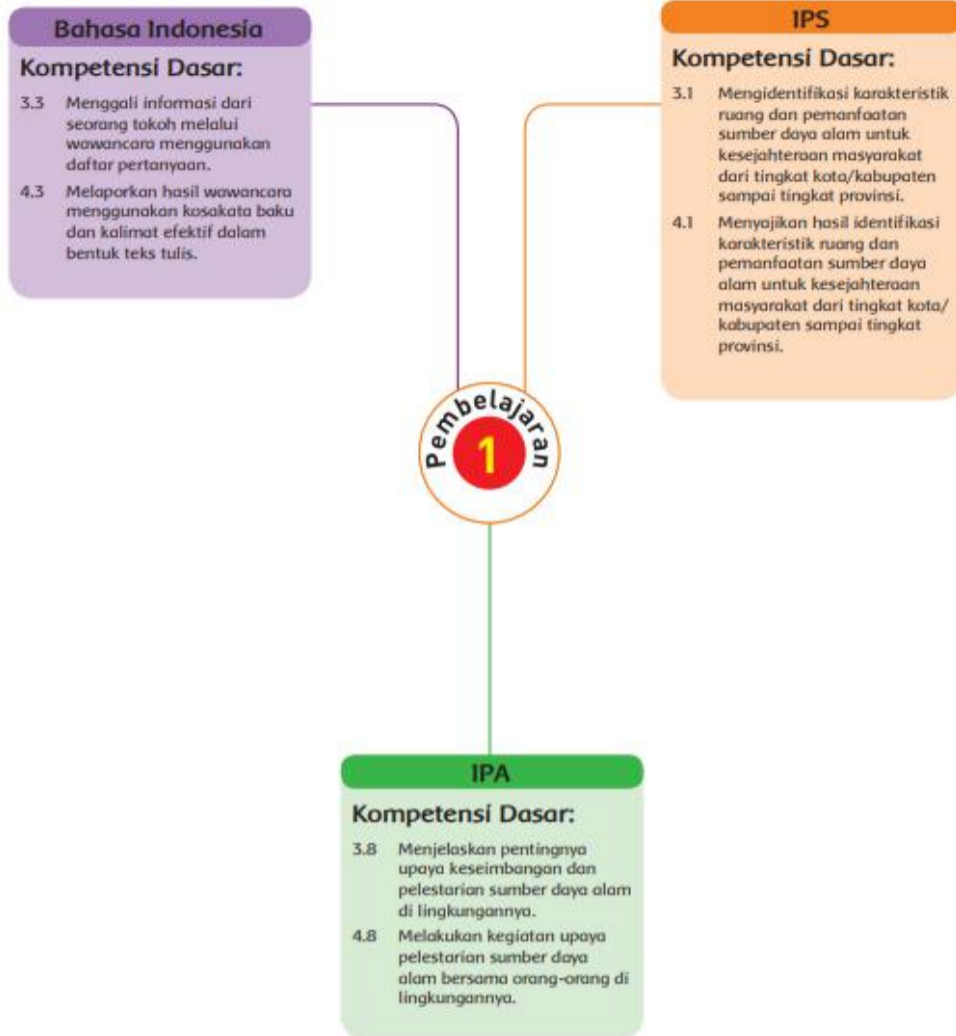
Bahasa Indonesia

Kompetensi Dasar:

3.3 Menggali informasi dari seorang tokoh melalui wawancara menggunakan daftar pertanyaan.

4.3 Melaporkan hasil wawancara menggunakan kosakata baku dan kalimat efektif dalam bentuk teks tulis.

IPS

Kompetensi Dasar:

3.1 Mengidentifikasi karakteristik ruang dan pemanfaatan sumber daya alam untuk kesejahteraan masyarakat dari tingkat kota/kabupaten sampai tingkat provinsi.

4.1 Menyajikan hasil identifikasi karakteristik ruang dan pemanfaatan sumber daya alam untuk kesejahteraan masyarakat dari tingkat kota/kabupaten sampai tingkat provinsi.

Pembelajaran 1

IPA

Kompetensi Dasar:

3.8 Menjelaskan pentingnya upaya keseimbangan dan pelestarian sumber daya alam di lingkungannya.

4.8 Melakukan kegiatan upaya pelestarian sumber daya alam bersama orang-orang di lingkungannya.